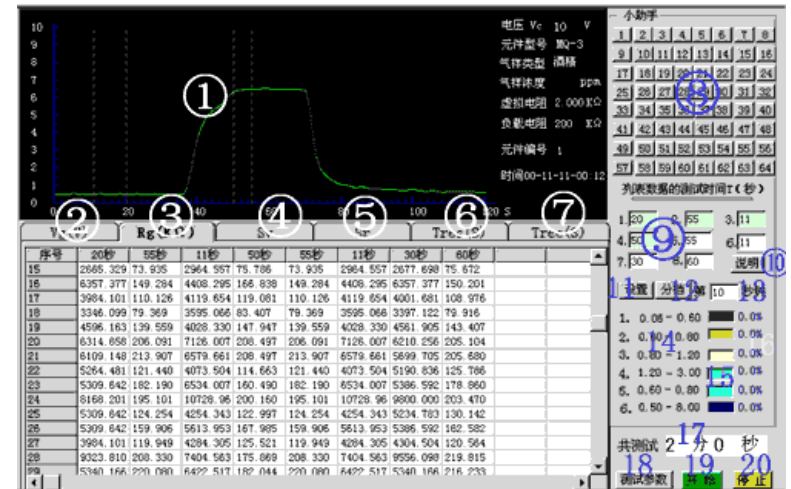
10
9
8
7
6
5
4
3
2
1
0

0 20 40 60 80 100 120 S

①

电压 Vc 10 V
元件型号 MQ-3
气体类型 酒精
气体浓度 ppm
虚拟电阻 2.000 KΩ
负载电阻 200 KΩ
元件编号 1
时间00-11-11-00:12

小助手
1 2 3 4 5 6 7 8
9 10 11 12 13 14 15 16
17 18 19 20 21 22 23 24
25 26 27 28 29 30 31 32
33 34 35 36 37 38 39 40
41 42 43 44 45 46 47 48
49 50 51 52 53 54 55 56
57 58 59 60 61 62 63 64

⑧

列表数据的测试时间T(秒)

1. 20 2. 55 3. 11
4. 50 5. 55 6. 11
7. 30 8. 60

⑨

说明 ⑩

② V ③ Rg(KΩ) ④ S ⑤ ⑥ Tres(秒) ⑦ Trec(秒)

| 序号 | 20秒 | 55秒 | 11秒 | 50秒 | 55秒 | 11秒 | 30秒 | 60秒 |
|---|---|---|---|---|---|---|---|---|
| 15 | 2865.329 | 73.935 | 2964.557 | 75.786 | 73.935 | 2964.557 | 2677.698 | 75.672 |
| 16 | 6357.377 | 149.284 | 4408.295 | 166.838 | 149.284 | 6357.377 | 150.201 | |
| 17 | 3984.101 | 110.126 | 4119.654 | 119.081 | 110.126 | 4119.654 | 4001.681 | 108.976 |
| 18 | 3346.099 | 79.369 | 3595.066 | 83.407 | 79.369 | 3595.066 | 3397.122 | 79.916 |
| 19 | 4596.163 | 139.559 | 4028.330 | 147.947 | 139.559 | 4028.330 | 4561.905 | 143.407 |
| 20 | 6314.658 | 206.091 | 7126.007 | 208.497 | 206.091 | 7126.007 | 6210.256 | 205.104 |
| 21 | 8109.148 | 213.907 | 6579.661 | 208.497 | 213.907 | 6579.661 | 5699.705 | 205.680 |
| 22 | 5264.481 | 121.440 | 4073.504 | 114.663 | 121.440 | 4073.504 | 5190.836 | 125.786 |
| 23 | 5309.642 | 182.190 | 6534.007 | 160.490 | 182.190 | 6534.007 | 5386.592 | 178.860 |
| 24 | 8168.201 | 195.101 | 10728.96 | 200.150 | 195.101 | 10728.96 | 9800.000 | 203.470 |
| 25 | 5309.642 | 124.254 | 4254.343 | 122.997 | 124.254 | 4254.343 | 5234.783 | 130.142 |
| 26 | 5309.642 | 159.906 | 5613.953 | 167.985 | 159.906 | 5613.953 | 5386.592 | 162.582 |
| 27 | 3984.101 | 119.949 | 4284.305 | 125.521 | 119.949 | 4284.305 | 4304.504 | 120.564 |
| 28 | 9323.810 | 208.330 | 7404.563 | 175.869 | 208.330 | 7404.563 | 9556.098 | 219.815 |
| 29 | 5340.166 | 220.080 | 6422.517 | 182.044 | 220.080 | 6422.517 | 5340.166 | 216.233 |

11 设置 分挡 12 10 秒 13

1. 0.05 - 0.60 0.0%
2. 0.10 - 0.80 0.0%
3. 0.80 - 1.20 0.0%
4. 1.20 - 3.00 0.0%
5. 0.60 - 0.80 0.0%
6. 0.50 - 8.00 0.0%

14 15 16

共测试 2 分 0 秒 17

18 测试参数 19 开始 20 停止